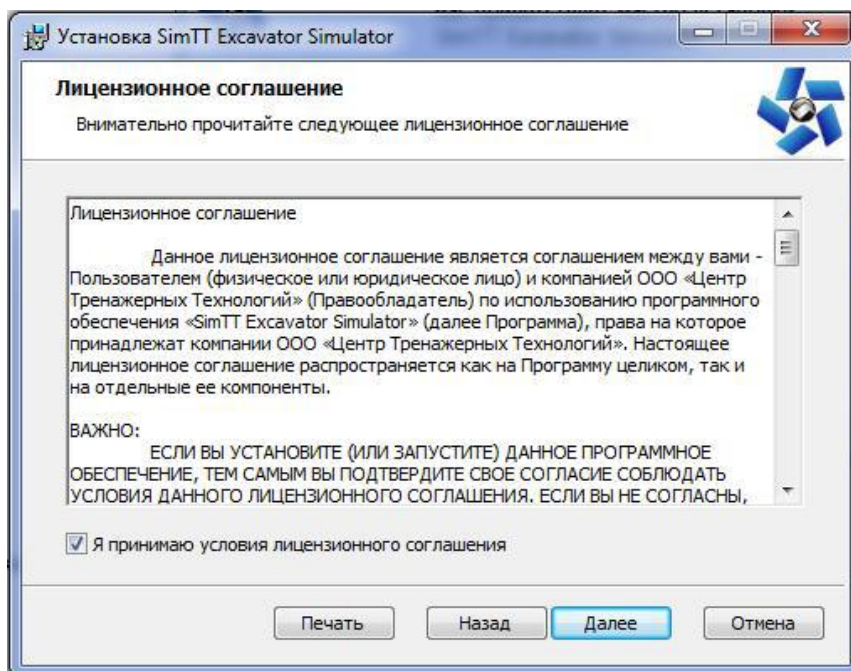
Установка SimTT Excavator Simulator

Лицензионное соглашение

Внимательно прочитайте следующее лицензионное соглашение

Лицензионное соглашение

Данное лицензионное соглашение является соглашением между вами - Пользователем (физическое или юридическое лицо) и компанией ООО «Центр Тренажерных Технологий» (Правообладатель) по использованию программного обеспечения «SimTT Excavator Simulator» (далее Программа), права на которое принадлежат компании ООО «Центр Тренажерных Технологий». Настоящее лицензионное соглашение распространяется как на Программу целиком, так и на отдельные ее компоненты.

ВАЖНО:
ЕСЛИ ВЫ УСТАНОВИТЕ (ИЛИ ЗАПУСТИТЕ) ДАННОЕ ПРОГРАММНОЕ ОБЕСПЕЧЕНИЕ, ТЕМ САМЫМ ВЫ ПОДТВЕРДИТЕ СВОЕ СОГЛАСИЕ СОБЛЮДАТЬ УСЛОВИЯ ДАННОГО ЛИЦЕНЗИОННОГО СОГЛАШЕНИЯ. ЕСЛИ ВЫ НЕ СОГЛАСНЫ,

Я принимаю условия лицензионного соглашения

Печать Назад Далее Отмена